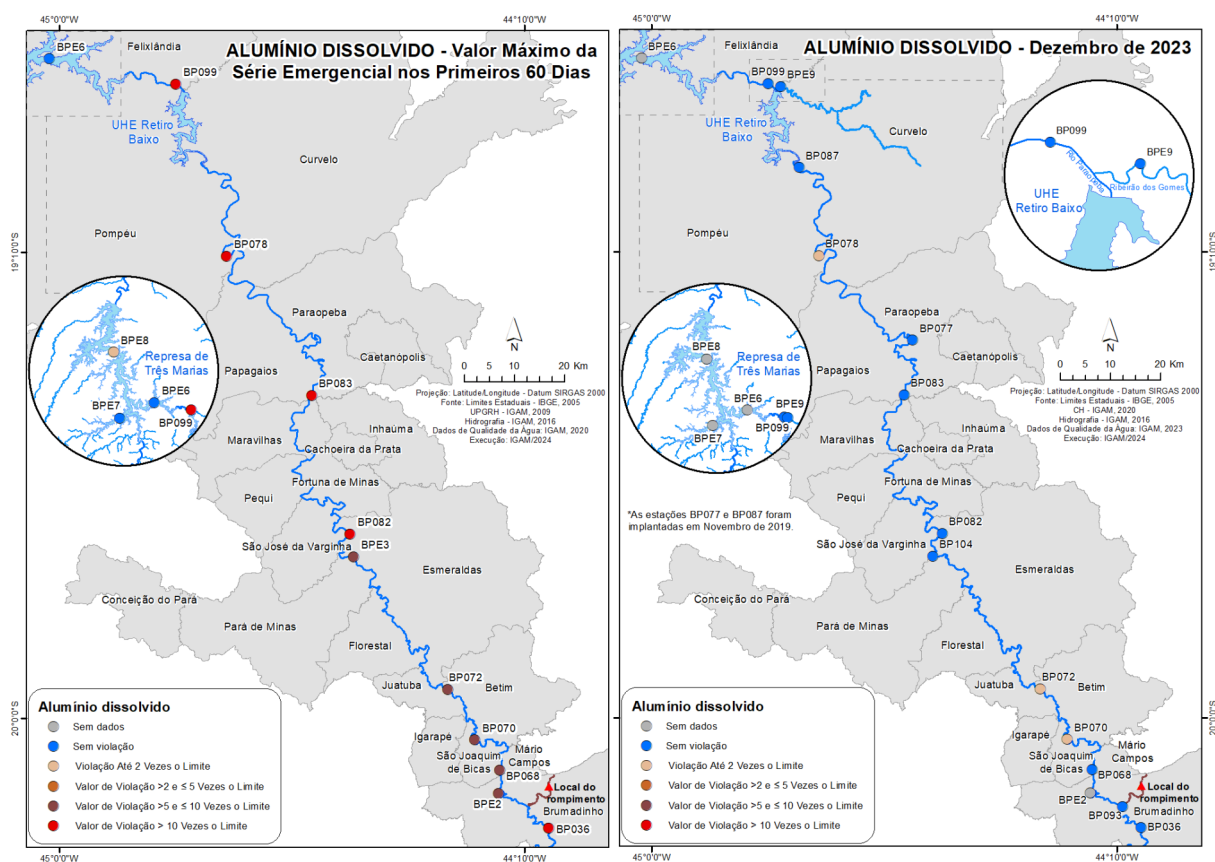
45°0'0"W
44°10'0"W

ALUMÍNIO DISSOLVIDO - Valor Máximo da Série Emergencial nos Primeiros 60 Dias

BPE6
Felixlândia
BP099
UHE Retiro Baixo
Curvelo
Pompéu
BP078
19°10'0"S
BPE8
Represa de Três Marias
BPE7
BPE6
BP099
Paraopeba
Caetanópolis
0 5 10 20 Km
N
Papagaios
BP083
Projeção: Latitude/Longitude - Datum SIRGAS 2000
Fonte: Limites Estaduais - IBGE, 2005
UPGRH - IGAM, 2009
Hidrografia - IGAM, 2016
Dados de Qualidade da Água: IGAM, 2020
Execução: IGAM/2024
Maravilhas
Inhaúma
Cachoeira da Prata
Pequi
Fortuna de Minas
BP082
São José da Varginha
BPE3
Esmeraldas
Conceição do Pará
Pará de Minas
Florestal
BP072
Juatuba
Betim
20°0'0"S
BP070
Igarapé
São Joaquim de Bicas
Mário Campos
BP068
Local do rompimento
BPE2
Brumadinho
BP036

Alumínio dissolvido
Sem dados
Sem violação
Violação Até 2 Vezes o Limite
Valor de Violação >2 e ≤ 5 Vezes o Limite
Valor de Violação >5 e ≤ 10 Vezes o Limite
Valor de Violação > 10 Vezes o Limite

45°0'0"W
44°10'0"W

45°0'0"W
44°10'0"W

ALUMÍNIO DISSOLVIDO - Dezembro de 2023

BPE6
Felixlândia
BP099
BPE9
UHE Retiro Baixo
Curvelo
BP099
BPE9
Rio Paraopeba
Ribeirão dos Gomes
UHE Retiro Baixo
BP087
Pompéu
BP078
19°10'0"S
Paraopeba
BP077
BPE8
Represa de Três Marias
BPE6
BPE9
BPE7
BP099
Caetanópolis
N
0 5 10 20 Km
Papagaios
BP083
Projeção: Latitude/Longitude - Datum SIRGAS 2000
Fonte: Limites Estaduais - IBGE, 2005
CH - IGAM, 2020
Hidrografia - IGAM, 2016
Dados de Qualidade da Água: IGAM, 2023
Execução: IGAM/2024
Maravilhas
Inhaúma
Cachoeira da Prata
Pequi
Fortuna de Minas
*As estações BP077 e BP087 foram implantadas em Novembro de 2019.
BP082
São José da Varginha
BP104
Esmeraldas
Conceição do Pará
Pará de Minas
Florestal
BP072
Juatuba
Betim
20°0'0"S
BP070
Igarapé
São Joaquim de Bicas
Mário Campos
BP068
Local do rompimento
BPE2
Brumadinho
BP093
BP036

Alumínio dissolvido
Sem dados
Sem violação
Violação Até 2 Vezes o Limite
Valor de Violação >2 e ≤ 5 Vezes o Limite
Valor de Violação >5 e ≤ 10 Vezes o Limite
Valor de Violação > 10 Vezes o Limite

45°0'0"W
44°10'0"W